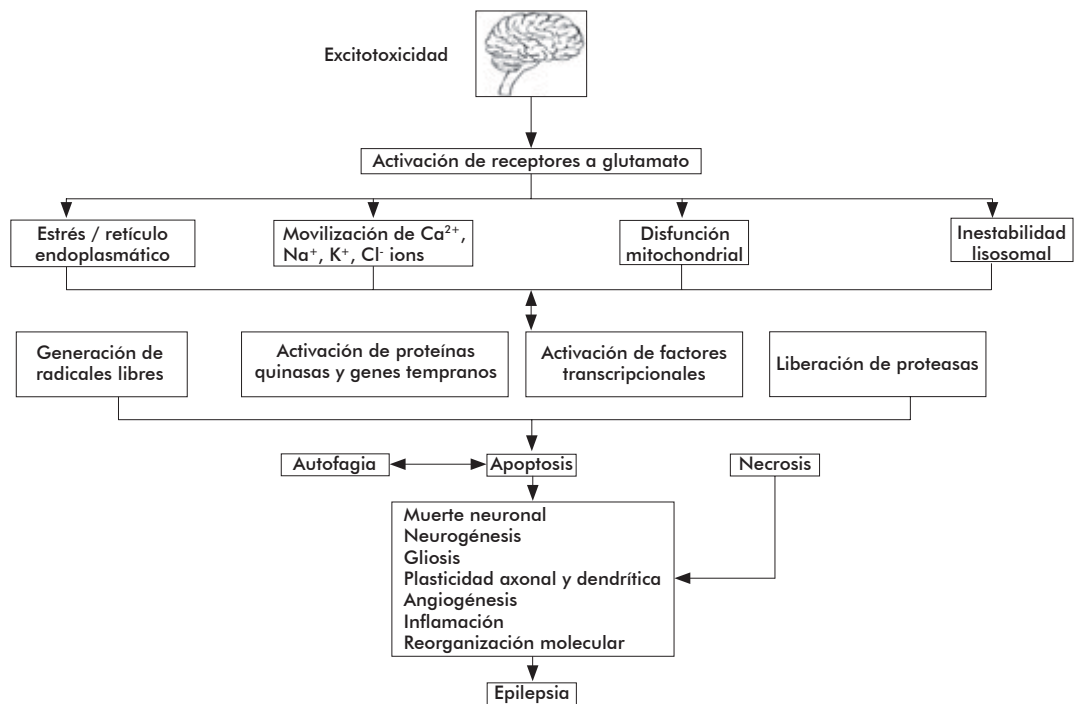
Excitotoxicidad

Activación de receptores a glutamato

Estrés / retículo endoplasmático

Movilización de $Ca^{2+}$, $Na^{+}$, $K^{+}$, $Cl^{-}$ ions

Disfunción mitochondrial

Inestabilidad lisosomal

Generación de radicales libres

Activación de proteínas quinasas y genes tempranos

Activación de factores transcripcionales

Liberación de proteasas

Autofagia

Apoptosis

Necrosis

Muerte neuronal
Neurogénesis
Gliosis
Plasticidad axonal y dendrítica
Angiogénesis
Inflamación
Reorganización molecular

Epilepsia